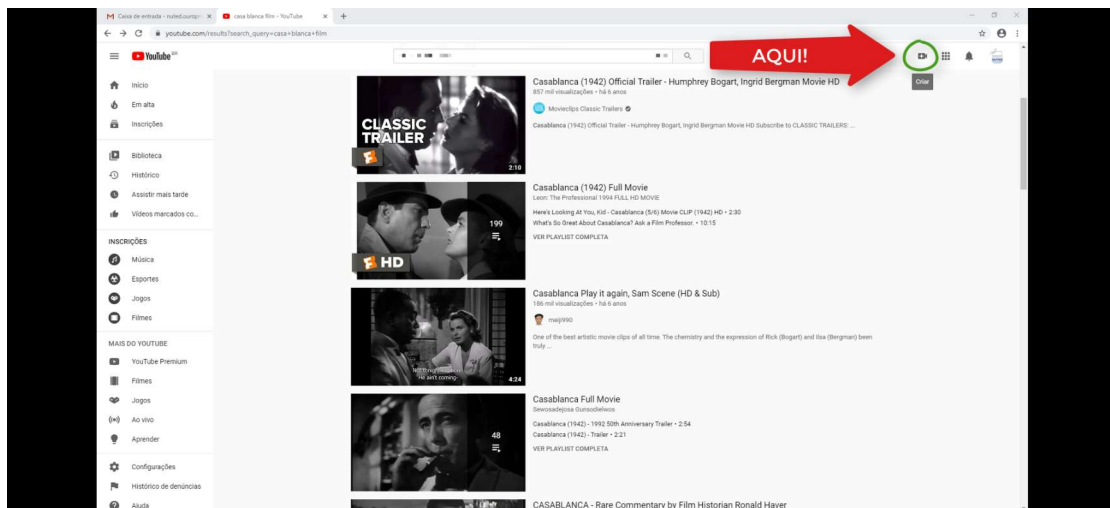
Caixa de entrada - nutied.ourop | casa blanca film - YouTube

youtube.com/results?search_query=casa+blanca+film

YouTube BR

AQUI!

Criar

Início
Em alta
Inscrições
Biblioteca
Histórico
Assistir mais tarde
Vídeos marcados co...

INSCRIÇÕES
Música
Esportes
Jogos
Filmes

MAIS DO YOUTUBE
YouTube Premium
Filmes
Jogos
Ao vivo
Aprender
Configurações
Histórico de denúncias
Ajuda

CLASSIC TRAILER
2:10

Casablanca (1942) Official Trailer - Humphrey Bogart, Ingrid Bergman Movie HD
857 mil visualizações • há 6 anos
Movieclips Classic Trailers
Casablanca (1942) Official Trailer - Humphrey Bogart, Ingrid Bergman Movie HD Subscribe to CLASSIC TRAILERS: ...

199
HD

Casablanca (1942) Full Movie
Leon: The Professional 1994 FULL HD MOVIE
Here's Looking At You, Kid - Casablanca (5/6) Movie CLIP (1942) HD • 2:30
What's So Great About Casablanca? Ask a Film Professor. • 10:15
VER PLAYLIST COMPLETA

He ain't coming.
4:24

Casablanca Play it again, Sam Scene (HD & Sub)
186 mil visualizações • há 6 anos
meiji990
One of the best artistic movie clips of all time. The chemistry and the expression of Rick (Bogart) and Ilsa (Bergman) been truly ...

48

Casablanca Full Movie
Sewosadejosa Gunsodielwos
Casablanca (1942) - 1992 50th Anniversary Trailer • 2:54
Casablanca (1942) - Trailer • 2:21
VER PLAYLIST COMPLETA

CASABLANCA - Rare Commentary by Film Historian Ronald Haver